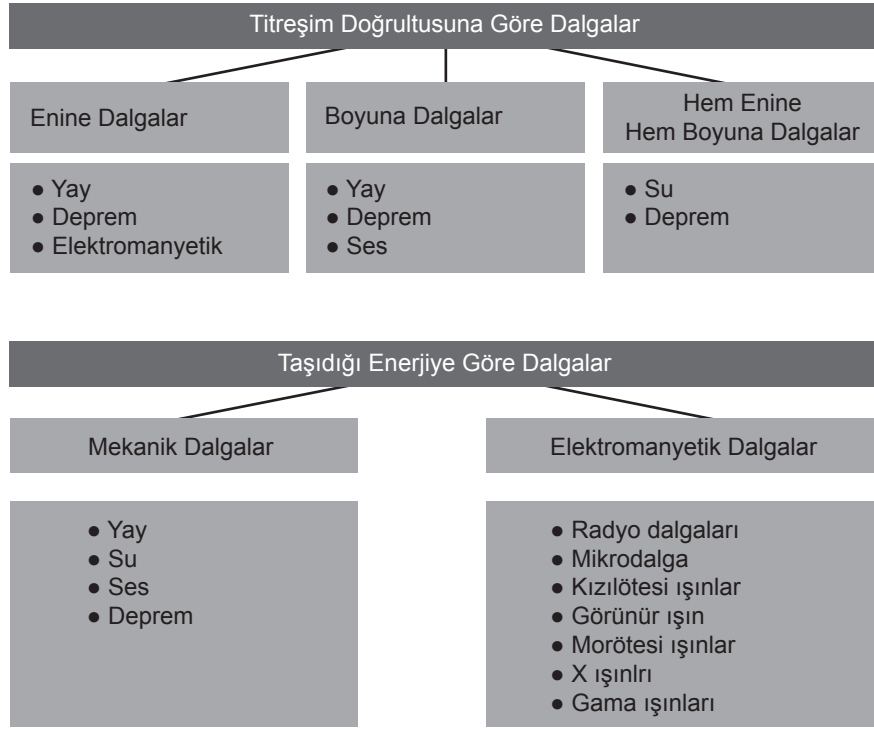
Titreşim Doğrultusuna Göre Dalgalar

Enine Dalgalar

Boyuna Dalgalar

Hem Enine Hem Boyuna Dalgalar

● Yay
● Deprem
● Elektromanyetik

● Yay
● Deprem
● Ses

● Su
● Deprem

Taşıdığı Enerjiye Göre Dalgalar

Mekanik Dalgalar

Elektromanyetik Dalgalar

● Yay
● Su
● Ses
● Deprem

● Radyo dalgaları
● Mikrodalga
● Kızılötesi ışınlar
● Görünür ışın
● Morötesi ışınlar
● X ışınlrı
● Gama ışınları